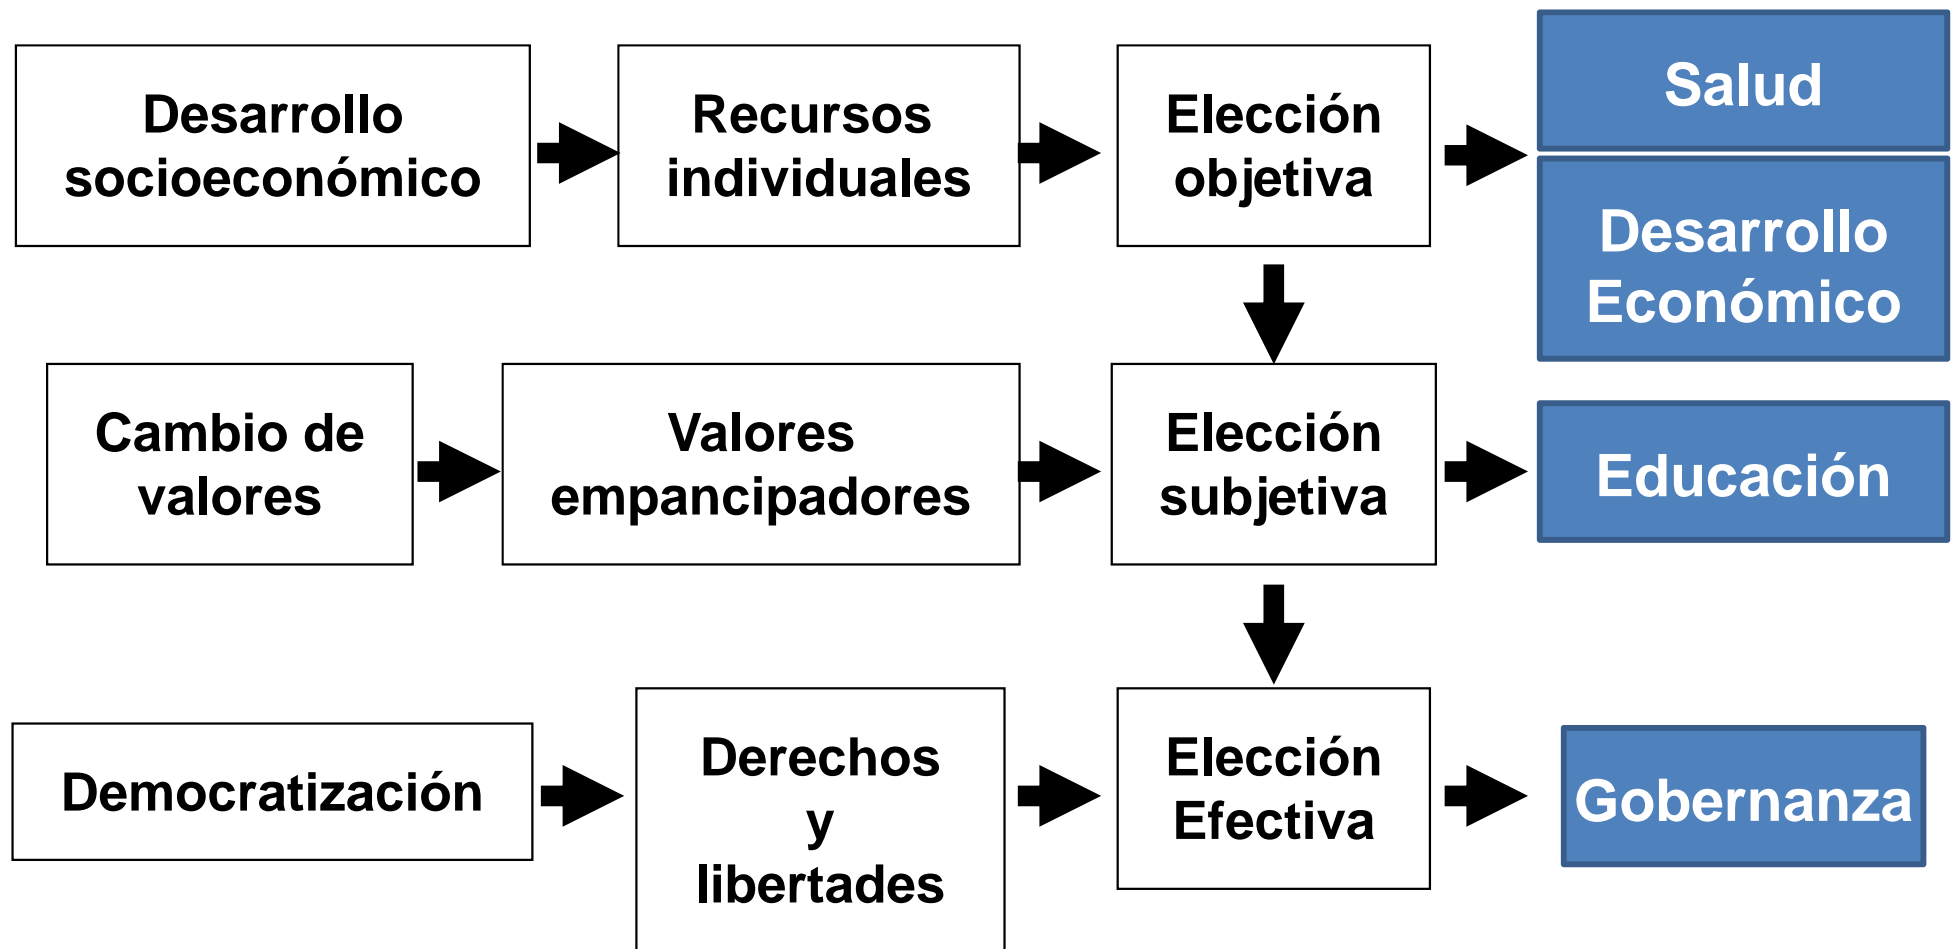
Desarrollo socioeconómico

Recursos individuales

Elección objetiva

Salud

Desarrollo Económico

Cambio de valores

Valores empancipadores

Elección subjetiva

Educación

Democratización

Derechos y libertades

Elección Efectiva

Gobernanza